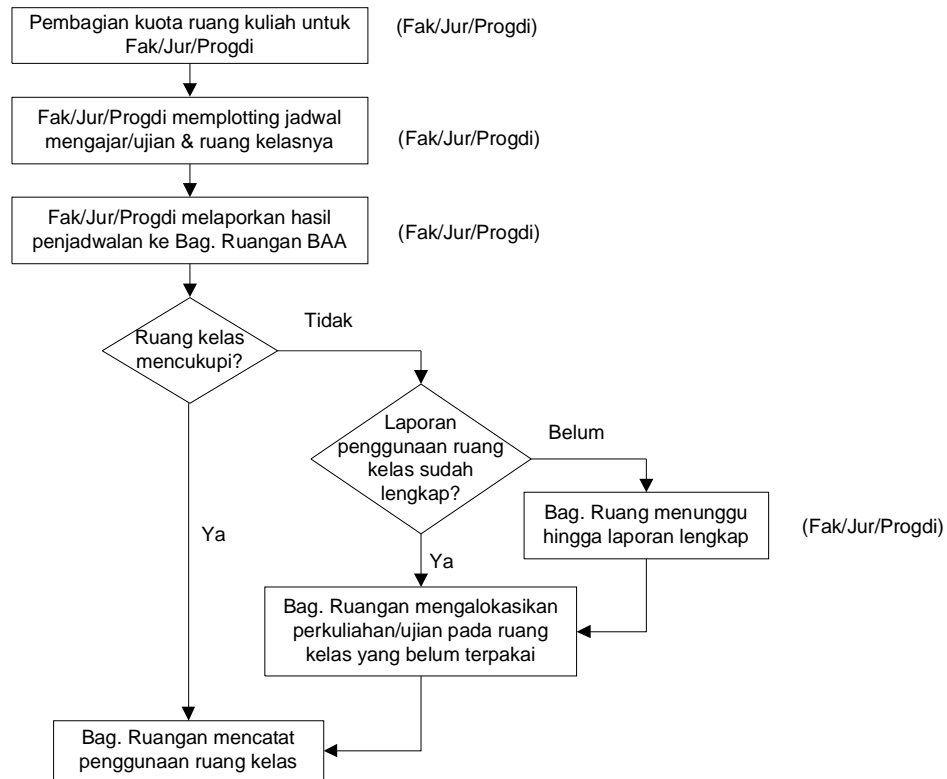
Pembagian kuota ruang kuliah untuk Fak/Jur/Progdi

(Fak/Jur/Progdi)

Fak/Jur/Progdi memplotting jadwal mengajar/ujian & ruang kelasnya

(Fak/Jur/Progdi)

Fak/Jur/Progdi melaporkan hasil penjadwalan ke Bag. Ruangan BAA

(Fak/Jur/Progdi)

Ruang kelas mencukupi?

Tidak

Laporan penggunaan ruang kelas sudah lengkap?

Belum

Bag. Ruang menunggu hingga laporan lengkap

(Fak/Jur/Progdi)

Ya

Ya

Bag. Ruangan mengalokasikan perkuliahan/ujian pada ruang kelas yang belum terpakai

Bag. Ruangan mencatat penggunaan ruang kelas